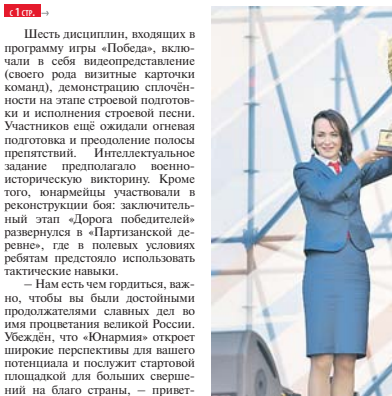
с 1 стр. →

Шесть дисциплин, входящих в программу игры «Победа», включали в себя видеопредставление (своего рода визитные карточки команд), демонстрацию сплочённости на этапе строевой подготовки и исполнения строевой песни. Участников ещё ожидали огневая подготовка и преодоление полосы препятствий. Интеллектуальное задание предполагало военно-историческую викторину. Кроме того, юнармейцы участвовали в реконструкции боя: заключительный этап «Дорога победителей» развернулся в «Партизанской деревне», где в полевых условиях ребятам предстояло использовать тактические навыки.

– Нам есть чем гордиться, важно, чтобы вы были достойными продолжателями славных дел во имя процветания великой России. Убеждён, что «Юнармия» откроет широкие перспективы для вашего потенциала и послужит стартовой площадкой для больших свершений на благо страны, – привет-